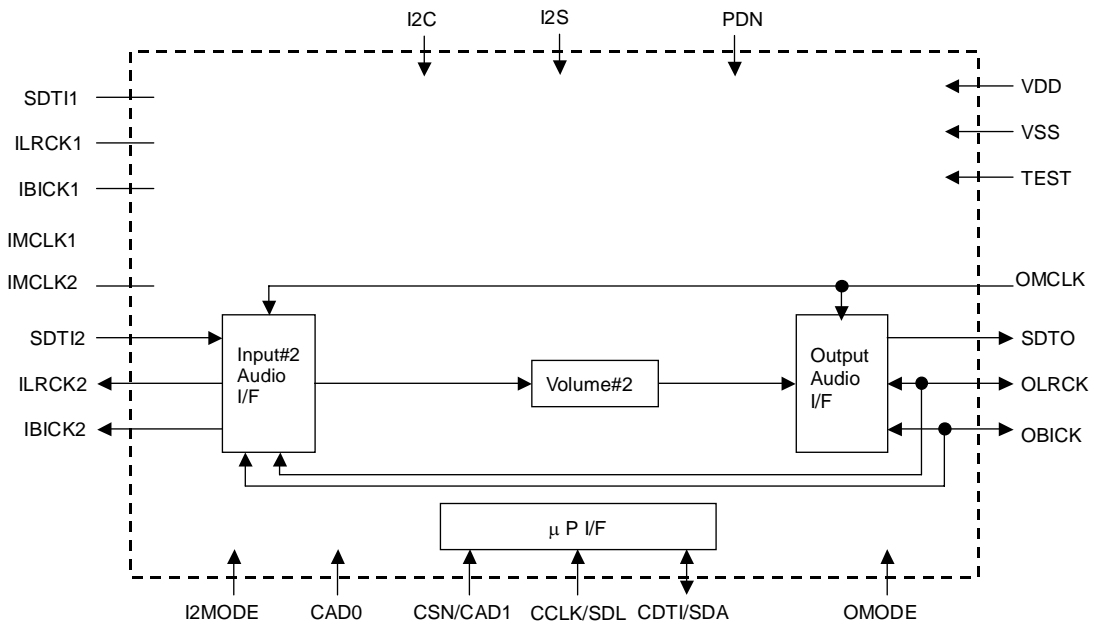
I2C
I2S
PDN

SDTI1
ILRCK1
IBICK1
IMCLK1
IMCLK2
SDTI2
ILRCK2
IBICK2

VDD
VSS
TEST
OMCLK
SDTO
OLRCK
OBICK

Input#2
Audio
I/F

Volume#2

Output
Audio
I/F

μ P I/F

I2MODE
CAD0
CSN/CAD1
CCLK/SDL
CDTI/SDA
OMODE